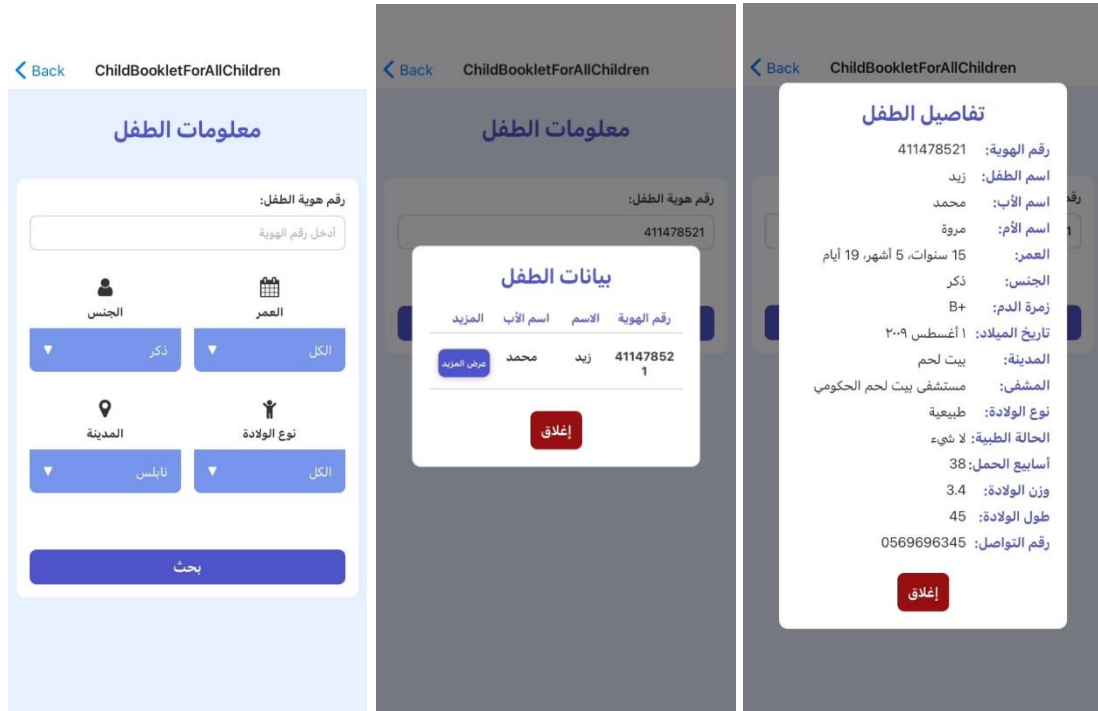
Back ChildBookletForAllChildren

معلومات الطفل

رقم هوية الطفل:

أدخل رقم الهوية

العمر
الكل

الجنس
ذكر

نوع الولادة
الكل

المدينة
نابلس

بحث

Back ChildBookletForAllChildren

معلومات الطفل

رقم هوية الطفل:

411478521

بيانات الطفل

| رقم الهوية | الاسم | اسم الأب | المزيد |
|---|---|---|---|
| 411478521 | زيد | محمد | عرض المزيد |

إغلاق

Back ChildBookletForAllChildren

تفاصيل الطفل

رقم الهوية: 411478521
اسم الطفل: زيد
اسم الأب: محمد
اسم الأم: مروة
العمر: 15 سنوات، 5 أشهر، 19 أيام
الجنس: ذكر
زمرة الدم: B+
تاريخ الميلاد: ١ أغسطس ٢٠٠٩
المدينة: بيت لحم
المشفى: مستشفى بيت لحم الحكومي
نوع الولادة: طبيعية
الحالة الطبية: لا شيء
أسابيع الحمل: 38
وزن الولادة: 3.4
طول الولادة: 45
رقم التواصل: 0569696345

إغلاق